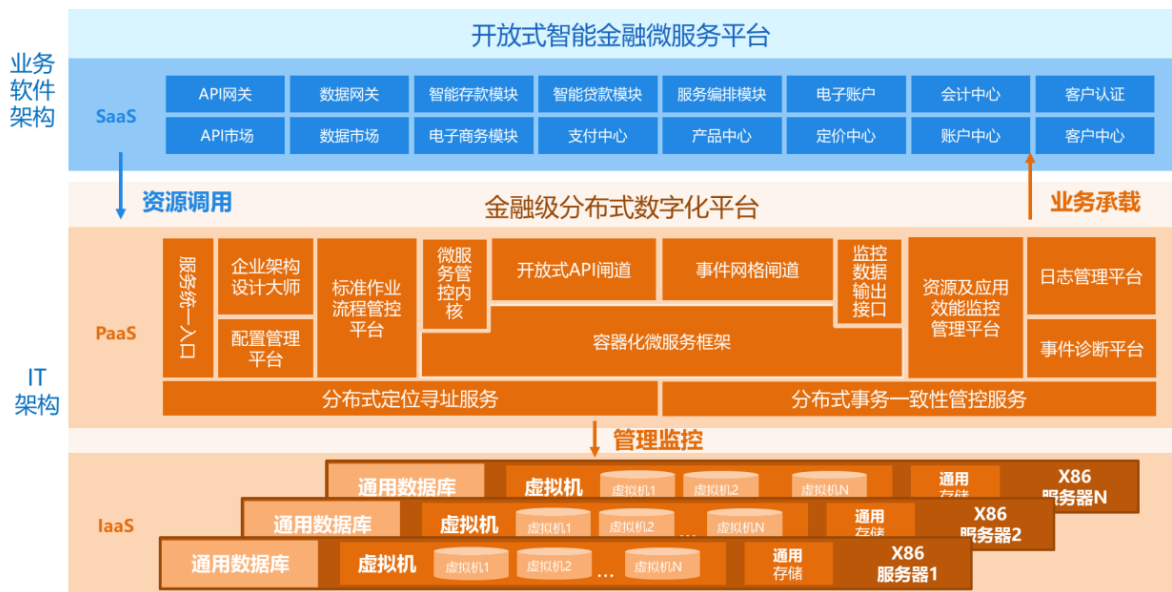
业务软件架构

开放式智能金融微服务平台

SaaS

| API网关 | 数据网关 | 智能存款模块 | 智能贷款模块 | 服务编排模块 | 电子账户 | 会计中心 | 客户认证 |
|---|---|---|---|---|---|---|---|
| API市场 | 数据市场 | 电子商务模块 | 支付中心 | 产品中心 | 定价中心 | 账户中心 | 客户中心 |

资源调用

金融级分布式数字化平台

业务承载

IT架构

PaaS

服务统一入口

企业架构设计大师

配置管理平台

标准作业流程管控平台

微服务管控内核

开放式API闸道

事件网格闸道

监控数据输出接口

容器化微服务框架

资源及应用效能监控管理平台

日志管理平台

事件诊断平台

分布式定位寻址服务

分布式事务一致性管控服务

管理监控

IaaS

通用数据库 虚拟机 虚拟机1 虚拟机2 虚拟机N 通用存储 X86 服务器N

通用数据库 虚拟机 虚拟机1 虚拟机2 ... 虚拟机N 通用存储 X86 服务器2

通用数据库 虚拟机 虚拟机1 虚拟机2 ... 虚拟机N 通用存储 X86 服务器1